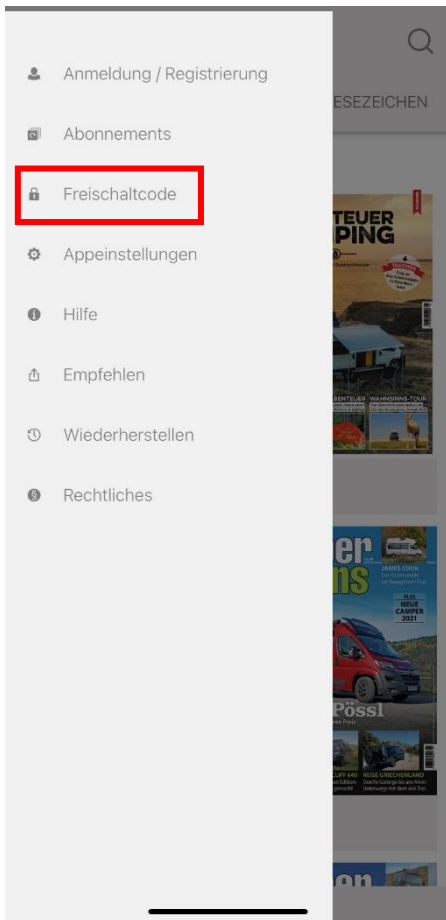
Anmeldung / Registrierung

Abonnements

Freischaltcode

Appeinstellungen

Hilfe

Empfehlen

Wiederherstellen

Rechtliches

ESEZEICHEN

TEUER
PING

ABENTEUER
WAHNSINNS-TOUR

JAMES COOK

PLUS
NEUE
CAMPER
2021

Pössl

CLIFF 640
REISE GRIECHENLAND